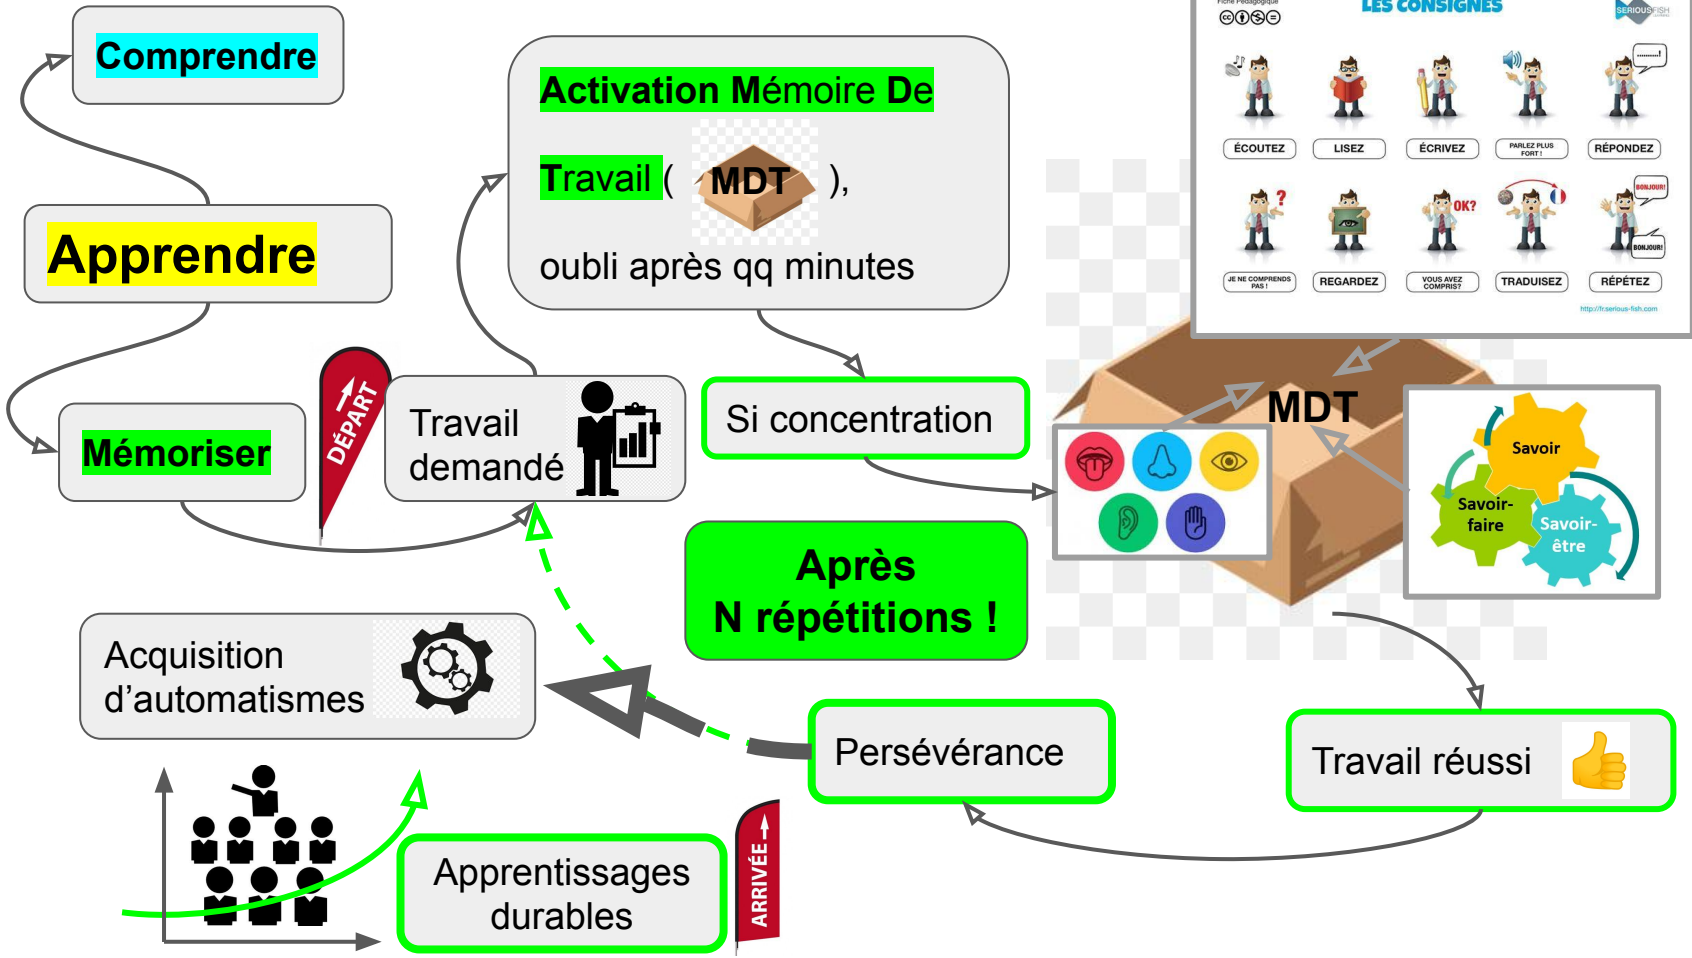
Comprendre

Apprendre

Mémoriser

DÉPART

Travail demandé

Activation Mémoire De Travail ( MDT ), oubli après qq minutes

Si concentration

Fiche Pédagogique
LES CONSIGNES
SERIOUSFISH

ÉCOUTEZ
LISEZ
ÉCRIVEZ
PARLEZ PLUS FORT !
RÉPONDEZ
JE NE COMPRENDS PAS !
REGARDEZ
OK?
VOUS AVEZ COMPRIS?
TRADUISEZ
BONJOUR!
BONJOUR!
RÉPÉTEZ
http://fr.serious-fish.com

MDT

Savoir
Savoir-faire
Savoir-être

Après N répétitions !

Acquisition d’automatismes

Persévérance

Travail réussi

Apprentissages durables

ARRIVÉE